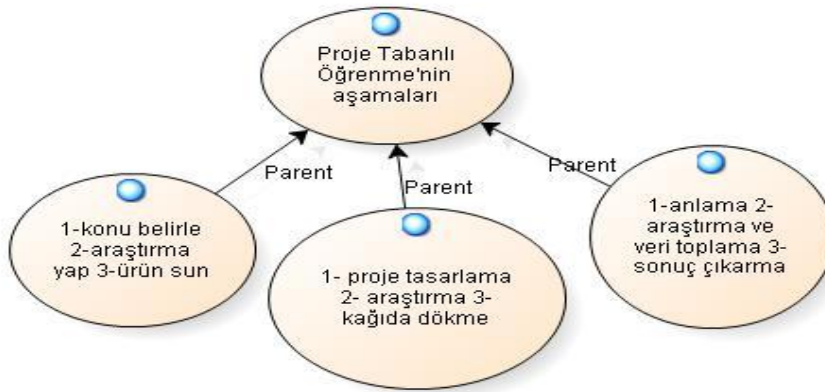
Proje Tabanlı Öğrenme'nin aşamaları

Parent

Parent

Parent

1-konu belirle 2-araştırma yap 3-ürün sun

1- proje tasarlama 2- araştırma 3- kağıda dökme

1-anlama 2- araştırma ve veri toplama 3- sonuç çıkarma